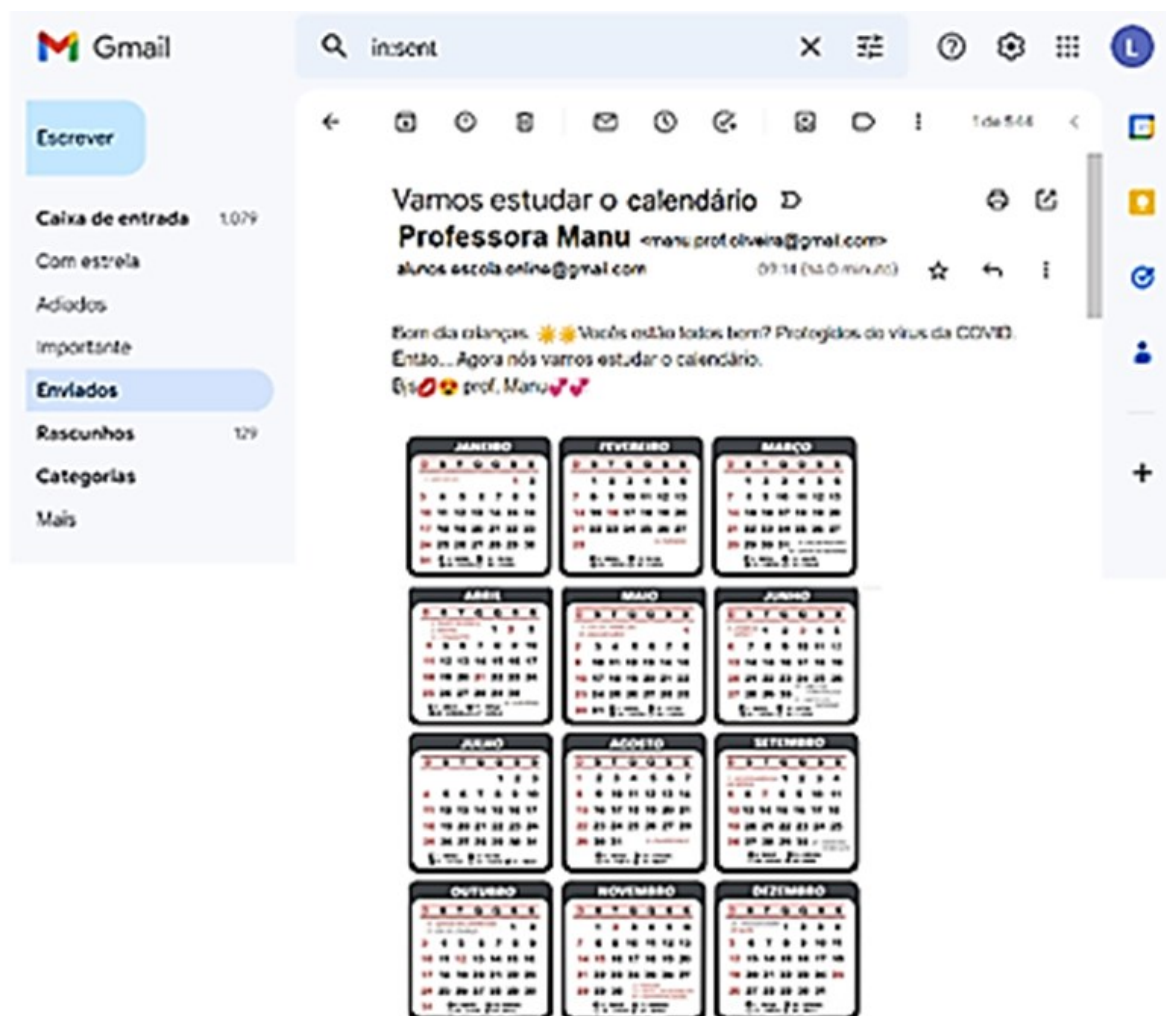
Gmail

in:sent

Escrever

Caixa de entrada 1.079
Com estrela
Adiados
Importante
Enviados
Rascunhos 129
Categorias
Mais

1 de 544

Vamos estudar o calendário
Professora Manu <manu.prof.oliveira@gmail.com>
alunos.escola.online@gmail.com 09:14 (34 minutos)

Bom dia crianças. Vocês estão todos bem? Protegidos do vírus da COVID.
Então... Agora nós vamos estudar o calendário.
Bjs prof. Manu

JANEIRO
FEVEREIRO
MARÇO
ABRIL
MAIO
JUNHO
JULHO
AGOSTO
SETEMBRO
OUTUBRO
NOVEMBRO
DEZEMBRO

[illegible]